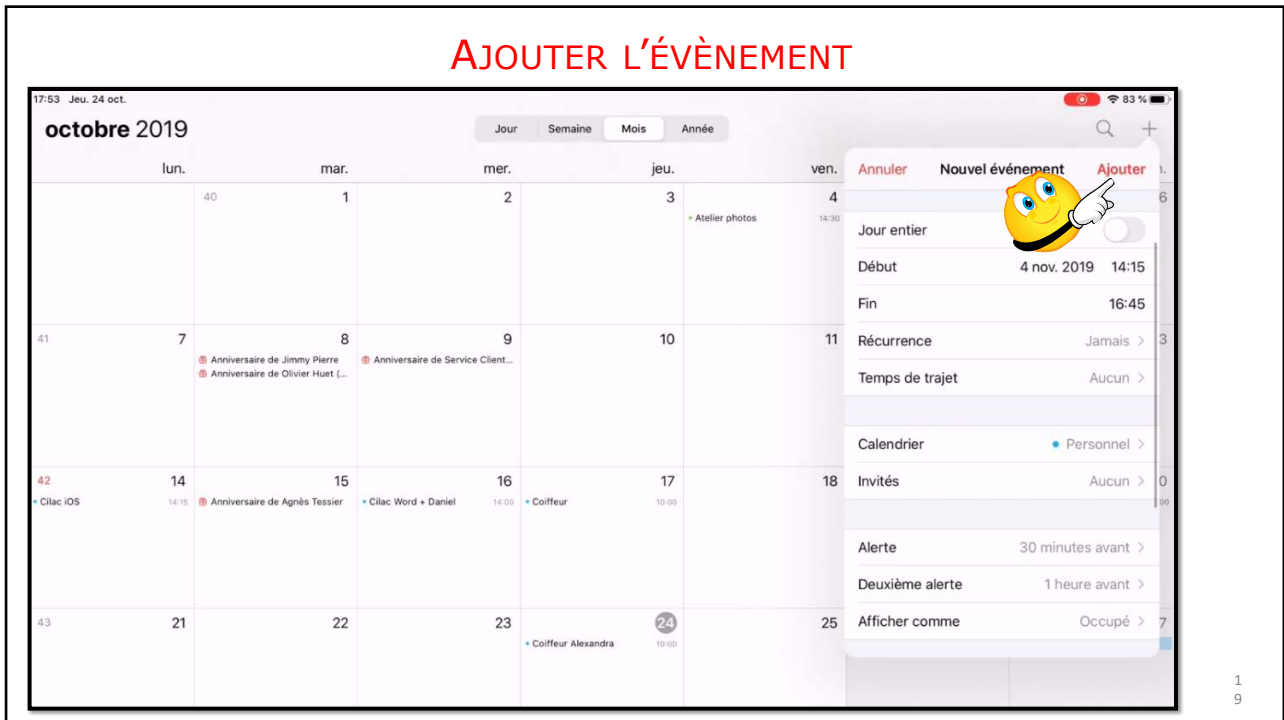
AJOUTER L'ÉVÈNEMENT

17:53 Jeu. 24 oct.

83 %

octobre 2019

Jour Semaine Mois Année

lun. mar. mer. jeu. ven.

40 1 2 3 4
Atelier photos 14:30

41 7 8 9 10 11
Anniversaire de Jimmy Pierre
Anniversaire de Olivier Huet (...
Anniversaire de Service Client...

42 14 15 16 17 18
Cilac iOS 14:15
Anniversaire de Agnès Tessier
Cilac Word + Daniel 14:00
Coiffeur 10:00

43 21 22 23 24 25
Coiffeur Alexandra 10:00

Annuler Nouvel événement Ajouter

Jour entier

Début 4 nov. 2019 14:15

Fin 16:45

Récurrence Jamais >

Temps de trajet Aucun >

Calendrier Personnel >

Invités Aucun >

Alerte 30 minutes avant >

Deuxième alerte 1 heure avant >

Afficher comme Occupé >

19